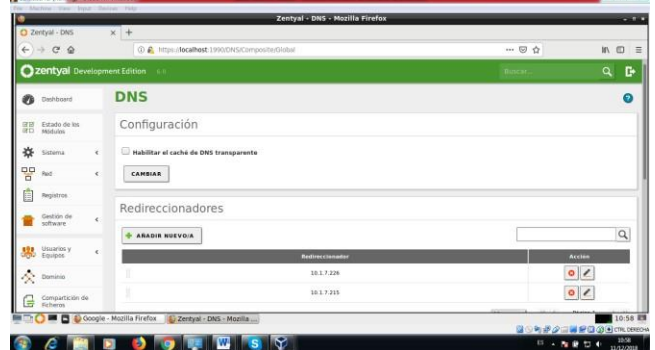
File Machine View Input Devices Help

Zentyal - DNS - Mozilla Firefox

Zentyal - DNS

https://localhost:1990/DNS/Composite/Global

zentyal Development Edition 6.0

Buscar...

Dashboard

Estado de los Módulos

Sistema

Red

Registros

Gestión de software

Usuarios y Equipos

Dominio

Compartición de Ficheros

DNS

Configuración

Habilitar el caché de DNS transparente

CAMBIAR

Redireccionadores

AÑADIR NUEVO/A

| Redireccionador | Acción |
|---|---|
| 10.1.7.226 | |
| 10.1.7.215 | |

Google - Mozilla Firefox

Zentyal - DNS - Mozilla ...

10:58

CTRL DERECHA

ES

10:58
11/12/2018